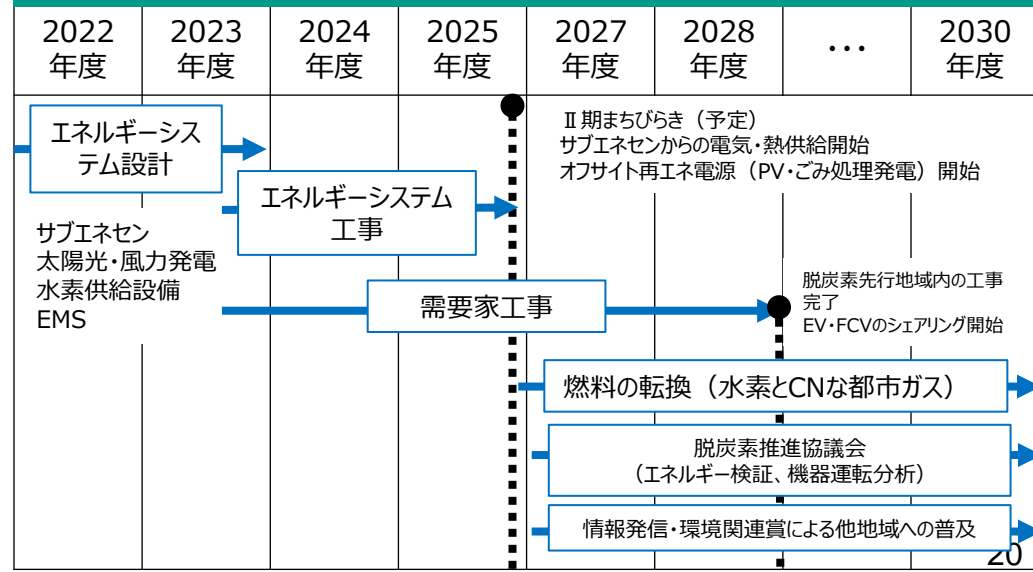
| 2022 年度 | 2023 年度 | 2024 年度 | 2025 年度 | 2027 年度 | 2028 年度 | … | 2030 年度 |
|---|---|---|---|---|---|---|---|

エネルギーシステム設計

Ⅱ期まちびらき（予定）
サブエネセンからの電気・熱供給開始
オフサイト再エネ電源（PV・ごみ処理発電）開始

エネルギーシステム工事

サブエネセン
太陽光・風力発電
水素供給設備
EMS

需要家工事

脱炭素先行地域内の工事完了
EV・FCVのシェアリング開始

燃料の転換（水素とCNな都市ガス）

脱炭素推進協議会
（エネルギー検証、機器運転分析）

情報発信・環境関連賞による他地域への普及

20